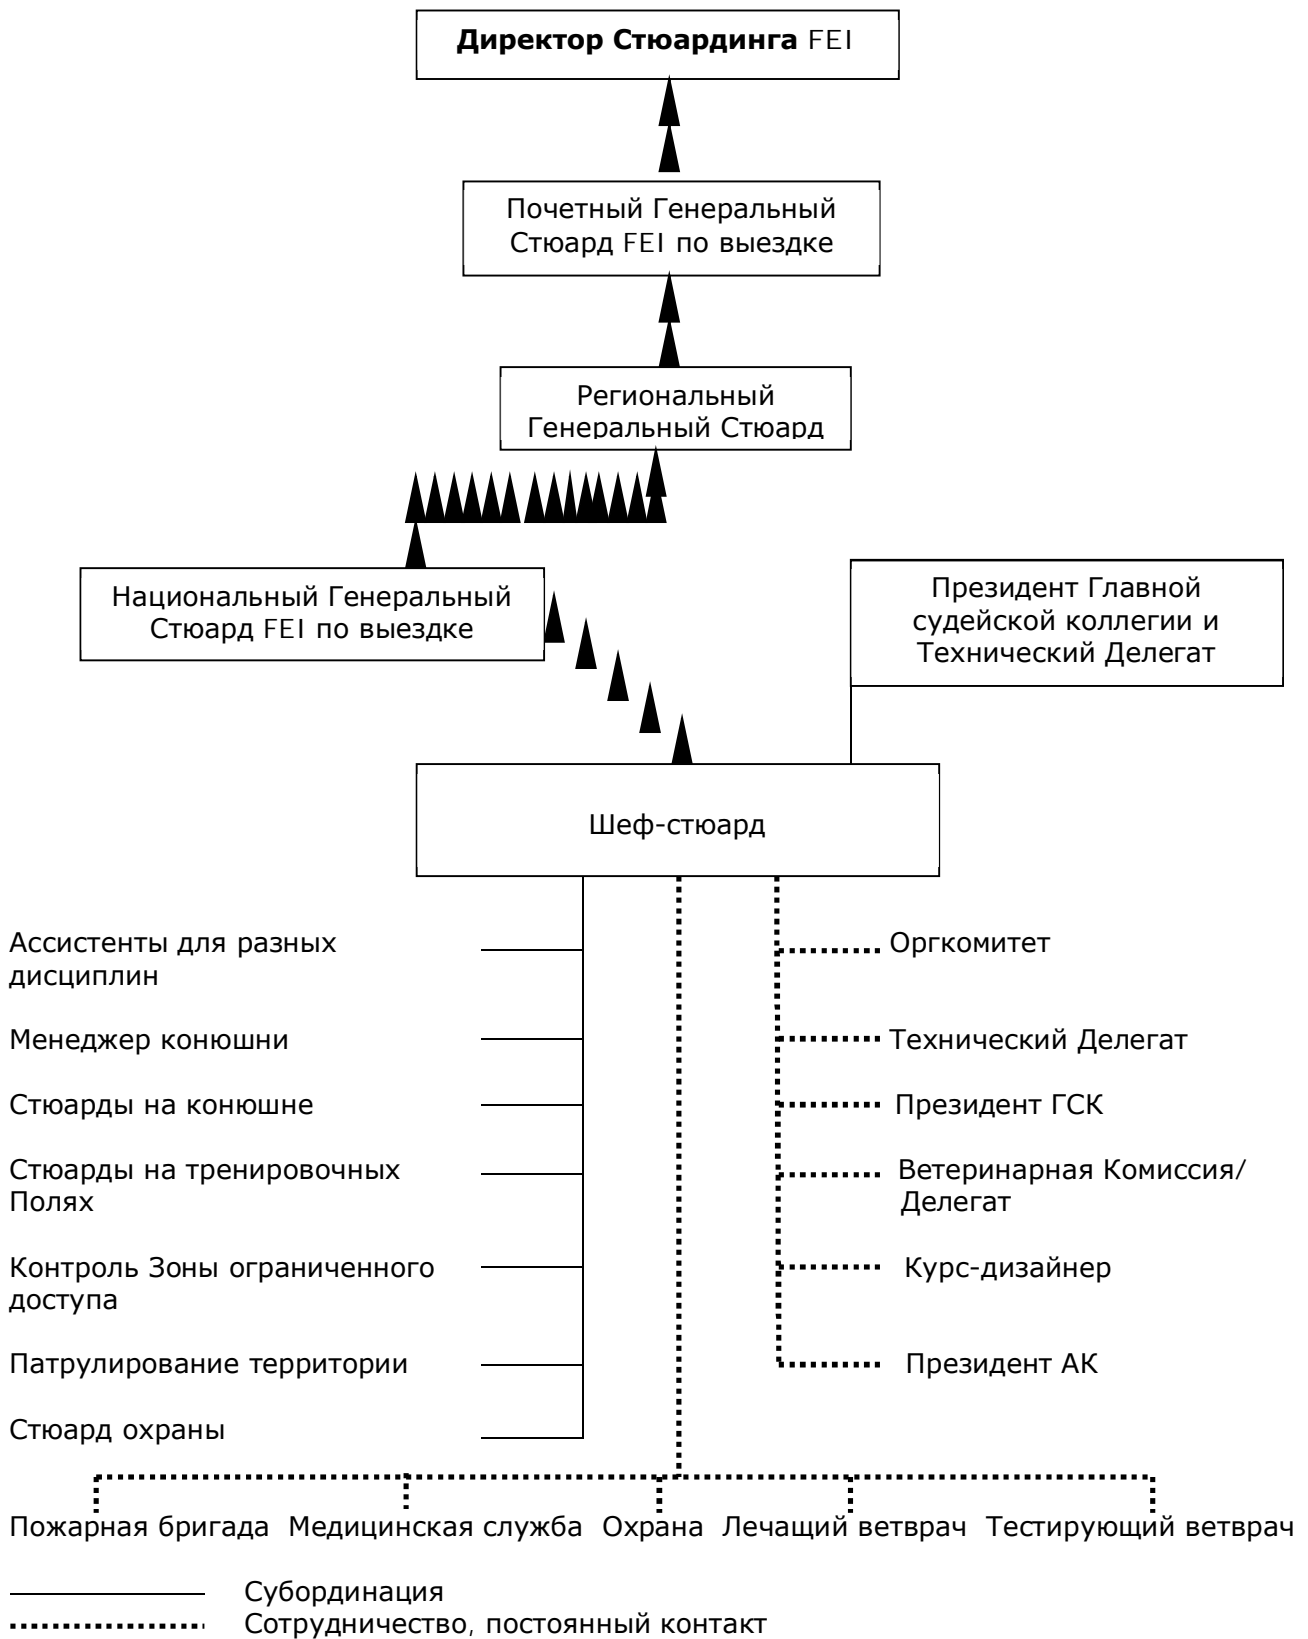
**Директор Стюардинга** FEI

Почетный Генеральный Стюард FEI по выездке

Региональный Генеральный Стюард

Национальный Генеральный Стюард FEI по выездке

Президент Главной судейской коллегии и Технический Делегат

Шеф-стюард

Ассистенты для разных дисциплин

Менеджер конюшни

Стюарды на конюшне

Стюарды на тренировочных Полях

Контроль Зоны ограниченного доступа

Патрулирование территории

Стюард охраны

Оргкомитет

Технический Делегат

Президент ГСК

Ветеринарная Комиссия/ Делегат

Курс-дизайнер

Президент АК

Пожарная бригада Медицинская служба Охрана Лечащий ветврач Тестирующий ветврач

Субординация

Сотрудничество, постоянный контакт